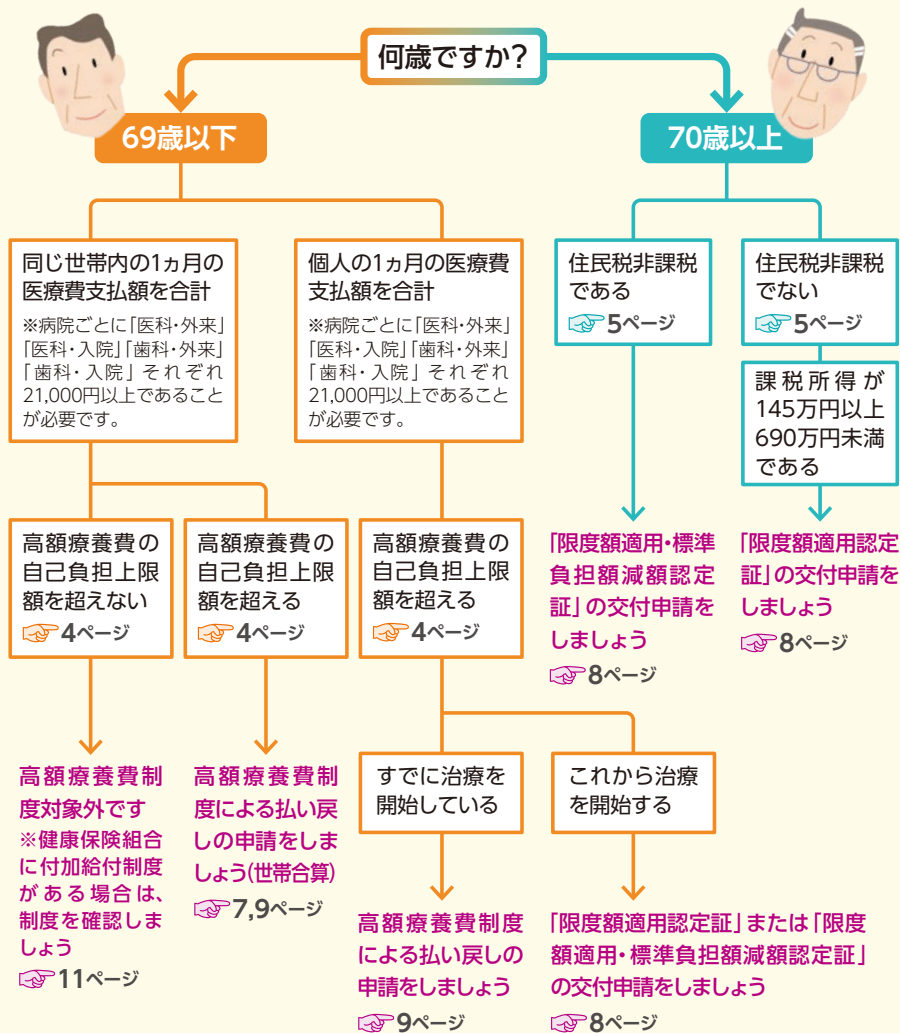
何歳ですか?

69歳以下

70歳以上

同じ世帯内の1ヵ月の医療費支払額を合計
※病院ごとに「医科・外来」「医科・入院」「歯科・外来」「歯科・入院」それぞれ21,000円以上であることが必要です。

個人の1ヵ月の医療費支払額を合計
※病院ごとに「医科・外来」「医科・入院」「歯科・外来」「歯科・入院」それぞれ21,000円以上であることが必要です。

住民税非課税である
☞5ページ

住民税非課税でない
☞5ページ

課税所得が145万円以上690万円未満である

高額療養費の自己負担上限額を超えない
☞4ページ

高額療養費の自己負担上限額を超える
☞4ページ

高額療養費の自己負担上限額を超える
☞4ページ

「限度額適用・標準負担額減額認定証」の交付申請をしましょう
☞8ページ

「限度額適用認定証」の交付申請をしましょう
☞8ページ

すでに治療を開始している

これから治療を開始する

高額療養費制度対象外です
※健康保険組合に付加給付制度がある場合は、制度を確認しましょう
☞11ページ

高額療養費制度による払い戻しの申請をしましょう(世帯合算)
☞7,9ページ

高額療養費制度による払い戻しの申請をしましょう
☞9ページ

「限度額適用認定証」または「限度額適用・標準負担額減額認定証」の交付申請をしましょう
☞8ページ